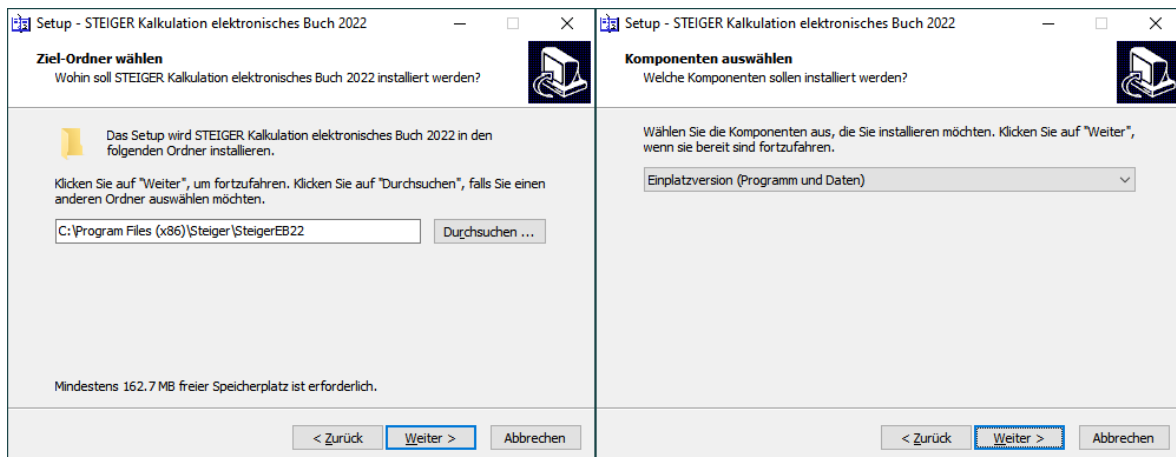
Setup - STEIGER Kalkulation elektronisches Buch 2022

Ziel-Ordner wählen
Wohin soll STEIGER Kalkulation elektronisches Buch 2022 installiert werden?

Das Setup wird STEIGER Kalkulation elektronisches Buch 2022 in den folgenden Ordner installieren.

Klicken Sie auf "Weiter", um fortzufahren. Klicken Sie auf "Durchsuchen", falls Sie einen anderen Ordner auswählen möchten.

C:\Program Files (x86)\Steiger\SteigerEB22

Durchsuchen ...

Mindestens 162.7 MB freier Speicherplatz ist erforderlich.

< Zurück | Weiter > | Abbrechen

Setup - STEIGER Kalkulation elektronisches Buch 2022

Komponenten auswählen
Welche Komponenten sollen installiert werden?

Wählen Sie die Komponenten aus, die Sie installieren möchten. Klicken Sie auf "Weiter", wenn sie bereit sind fortzufahren.

Einplatzversion (Programm und Daten)

< Zurück | Weiter > | Abbrechen